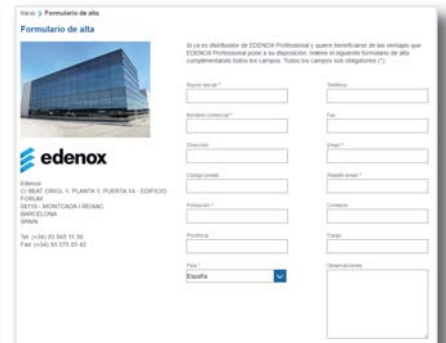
Inicio > Formulario de alta

Formulario de alta

Si ya es distribuidor de EDENOX Profesional y quiere beneficiarse de las ventajas que EDENOX Profesional pone a su disposición, rellene el siguiente formulario de alta cumplimentando todos los campos. Todos los campos son obligatorios (*).

edenox

Edenox
C/ BEAT ORIOL 1, PLANTA 1, PUERTA 14 - EDIFICIO FORUM
08110 - MONTCADA I REIXAC
BARCELONA
SPAIN

Tel. (+34) 93 565 11 50
Fax. (+34) 93 575 01 42

Razón social *

Nombre comercial *

Dirección

Código postal

Población *

Provincia

País *
España

Teléfono

Fax

Email *

Repetir email *

Contacto

Cargo

Observaciones